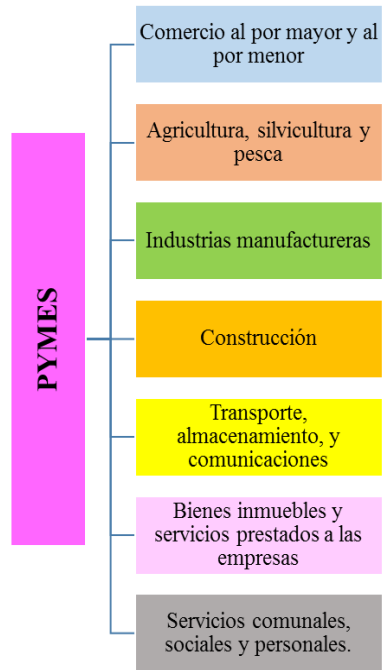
PYMES

Comercio al por mayor y al por menor

Agricultura, silvicultura y pesca

Industrias manufactureras

Construcción

Transporte, almacenamiento, y comunicaciones

Bienes inmuebles y servicios prestados a las empresas

Servicios comunales, sociales y personales.